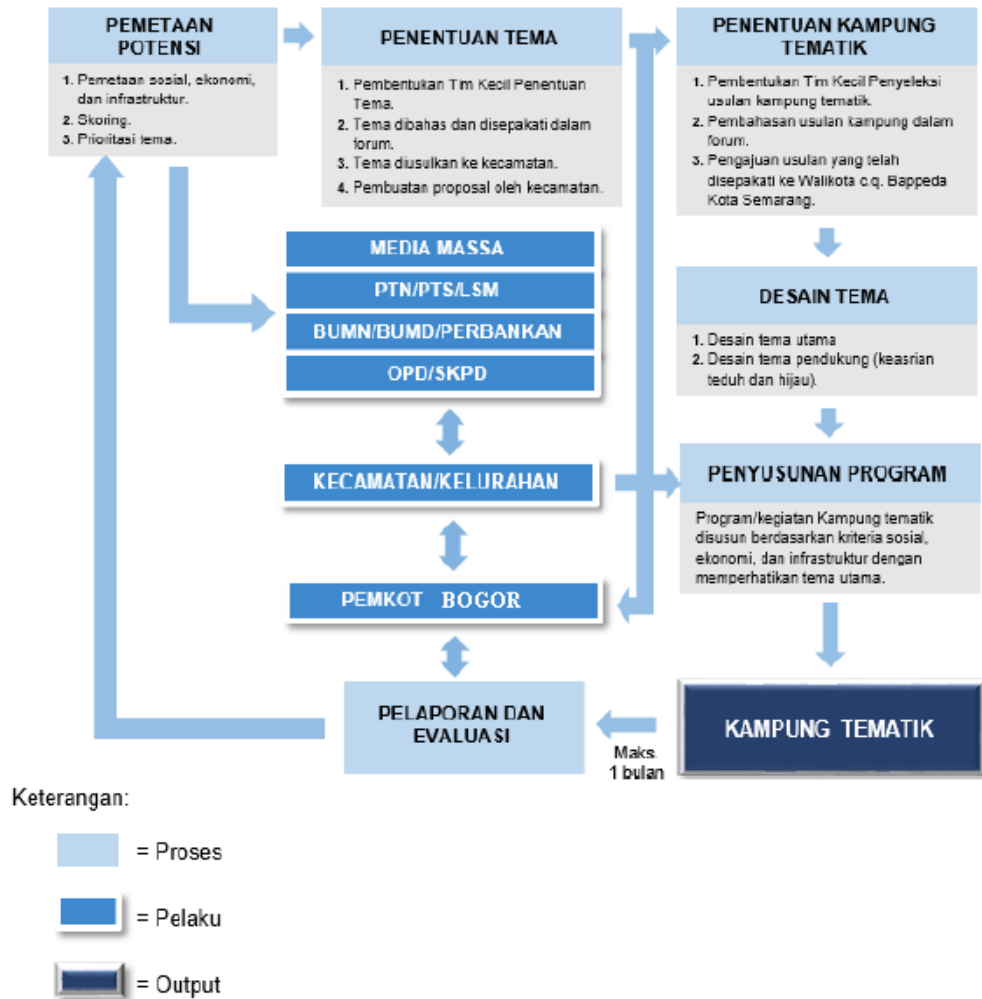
PEMETAAN POTENSI

1. Pemetaan sosial, ekonomi, dan infrastruktur.
2. Skoring.
3. Prioritasi tema.

PENENTUAN TEMA

1. Pembentukan Tim Kecil Penentuan Tema.
2. Tema dibahas dan disepakati dalam forum.
3. Tema diusulkan ke kecamatan.
4. Pembuatan proposal oleh kecamatan.

PENENTUAN KAMPUNG TEMATIK

1. Pembentukan Tim Kecil Penyeleksi usulan kampung tematik.
2. Pembahasan usulan kampung dalam forum.
3. Pengajuan usulan yang telah disepakati ke Walikota c.q. Bappeda Kota Semarang.

MEDIA MASSA

PTN/PTS/LSM

BUMN/BUMD/PERBANKAN

OPD/SKPD

DESAIN TEMA

1. Desain tema utama
2. Desain tema pendukung (keasrian teduh dan hijau).

KECAMATAN/KELURAHAN

PENYUSUNAN PROGRAM

Program/kegiatan Kampung tematik disusun berdasarkan kriteria sosial, ekonomi, dan infrastruktur dengan memperhatikan tema utama.

PEMKOT BOGOR

PELAPORAN DAN EVALUASI

Maks. 1 bulan

KAMPUNG TEMATIK

Keterangan:

= Proses

= Pelaku

= Output